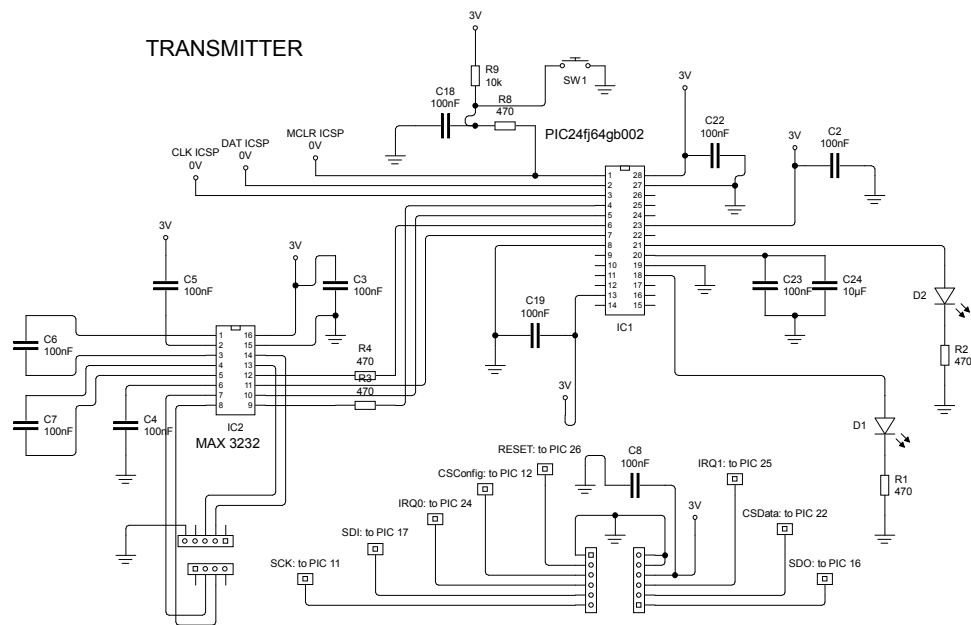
TRANSMITTER

3V
R9
10k
SW1
C18
100nF
R8
470
3V
C22
100nF
PIC24fj64gb002
3V
C2
100nF
CLK ICSP
0V
DAT ICSP
0V
MCLR ICSP
0V

1 2 3 4 5 6 7 8 9 10 11 12 13 14
28 27 26 25 24 23 22 21 20 19 18 17 16 15
IC1

3V
C5
100nF
3V
C3
100nF
C6
100nF
1 2 3 4 5 6 7 8
16 15 14 13 12 11 10 9
R4
470
R3
470
C7
100nF
C4
100nF
IC2
MAX 3232

C19
100nF
3V
C23
100nF
C24
10µF
D2
R2
470
D1
R1
470

RESET: to PIC 26
C8
100nF
CSConfig: to PIC 12
IRQ1: to PIC 25
IRQ0: to PIC 24
3V
CSData: to PIC 22
SDI: to PIC 17
SCK: to PIC 11
SDO: to PIC 16